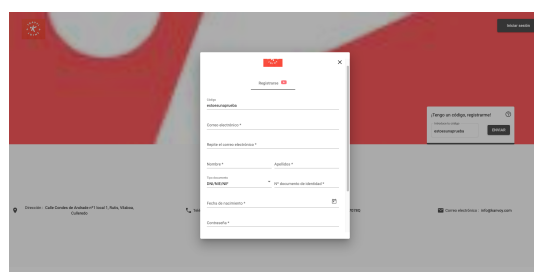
Iniciar sesión

Registrarse

Código
estoesunaprueba

Correo electrónico *

Repite el correo electrónico *

Nombre *

Apellidos *

Tipo documento
DNI/NIE/NIF

Nº documento de identidad *

Fecha de nacimiento *

Contraseña *

¿Tengo un código, registrarme?
Introduce tu código
estoesunaprueba
ENVIAR

Dirección : Calle Condes de Arabalo nº1 local 1, Rute, Málaga. Cubierto

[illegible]

Correo electrónico : info@larney.com